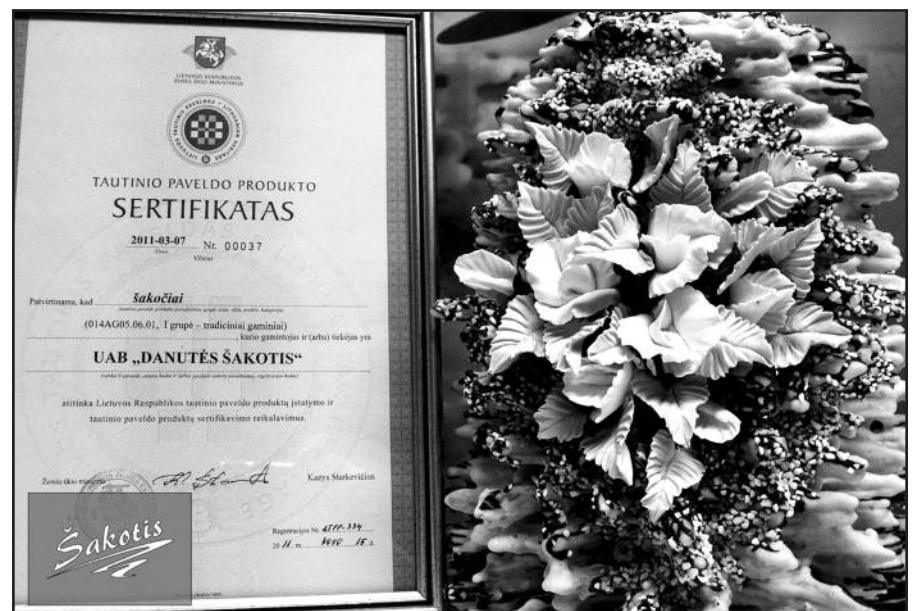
LIETUVOS RESPUBLIKOS ŽEMĖS ŪKIO MINISTERIJA

TAUTINIO PAVELDO PRODUKTO
SERTIFIKATAS

2011-03-07 Nr. 00037
(Data) Vilnius

Patvirtinama, kad šakočiai
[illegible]

(014AG05.06.01, I grupė – tradiciniai gaminiai)
, kurio gamintojas ir (arba) tiekėjas yra

UAB „DANUTĖS ŠAKOTIS“
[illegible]

atitinka Lietuvos Respublikos tautinio paveldo produktų įstatymo ir tautinio paveldo produktų sertifikavimo reikalavimus.

Žemės ūkio ministras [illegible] Kazys Starkevičius

Registracijos Nr. 4TPP-334
2011 m. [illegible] 15 d.

Šakotis